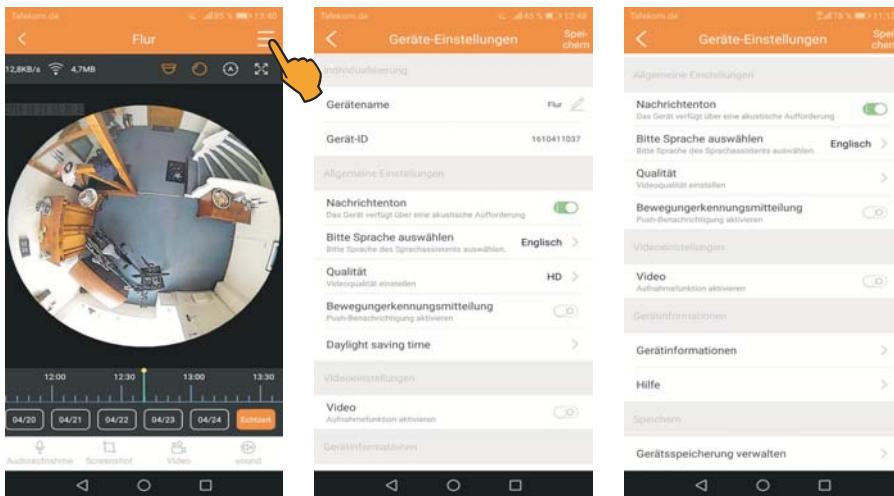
Telekom.de 13:40

Flur

12,8KB/s 4,7MB

12:00 12:30 13:00 13:30

04/20 04/21 04/22 04/23 04/24 Echtzeit

Audioaufnahme Screenshot Video sound

Telekom.de 13:48

Geräte-Einstellungen Speichern

Individualisierung

Gerätename Flur

Gerät-ID 1610411037

Allgemeine Einstellungen

Nachrichtenton
Das Gerät verfügt über eine akustische Aufforderung

Bitte Sprache auswählen Englisch
Bitte Sprache des Sprachassistents auswählen.

Qualität HD
Videoqualität einstellen

Bewegungerkennungsmitteilung
Push-Benachrichtigung aktivieren

Daylight saving time

Videoeinstellungen

Video
Aufnahmefunktion aktivieren

Gerätinformationen

Telekom.de 13:

Geräte-Einstellungen Speichern

Allgemeine Einstellungen

Nachrichtenton
Das Gerät verfügt über eine akustische Aufforderung

Bitte Sprache auswählen Englisch
Bitte Sprache des Sprachassistents auswählen.

Qualität
Videoqualität einstellen

Bewegungerkennungsmitteilung
Push-Benachrichtigung aktivieren

Videoeinstellungen

Video
Aufnahmefunktion aktivieren

Gerätinformationen

Gerätinformationen

Hilfe

Speichern

Gerätsspeicherung verwalten